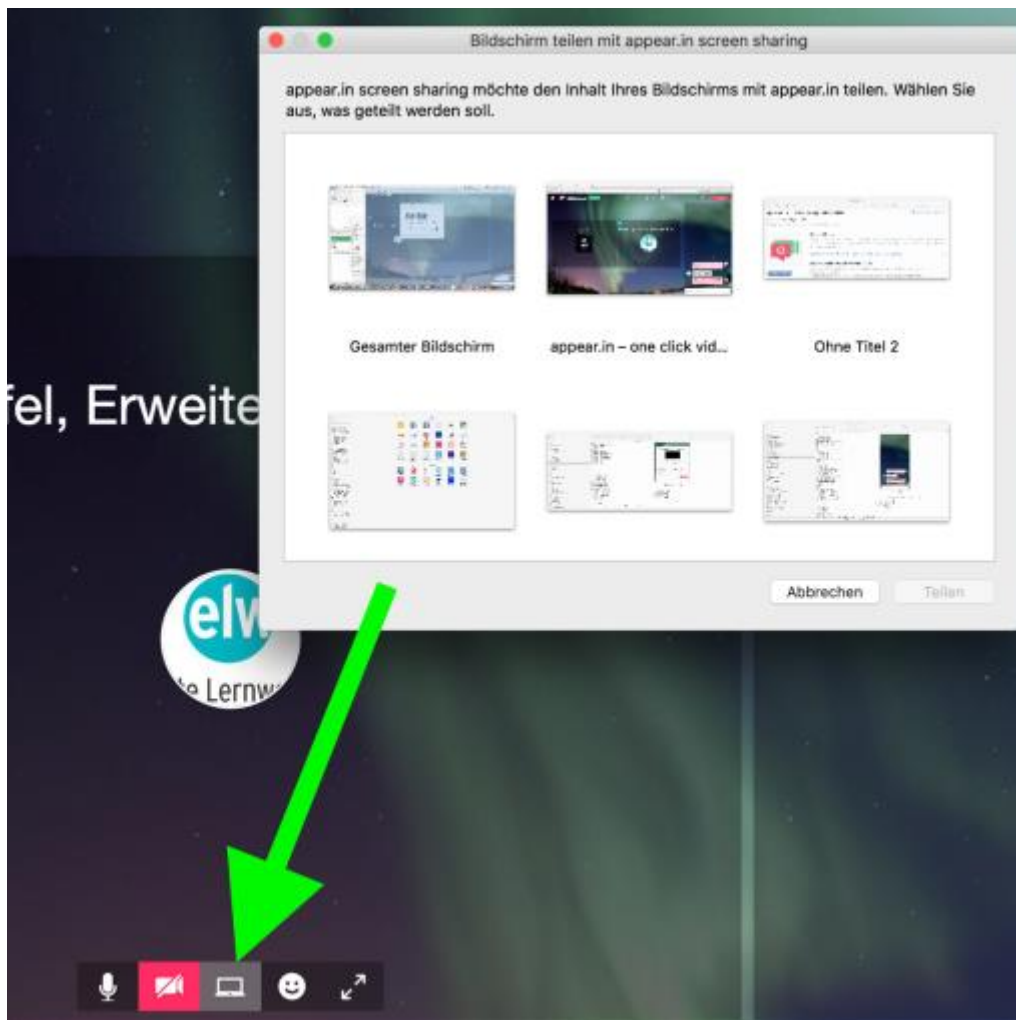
Bildschirm teilen mit appear.in screen sharing

appear.in screen sharing möchte den Inhalt Ihres Bildschirms mit appear.in teilen. Wählen Sie aus, was geteilt werden soll.

Gesamter Bildschirm

appear.in – one click vid...

Ohne Titel 2

Abbrechen

Teilen

fel, Erweite

elw

e Lernw